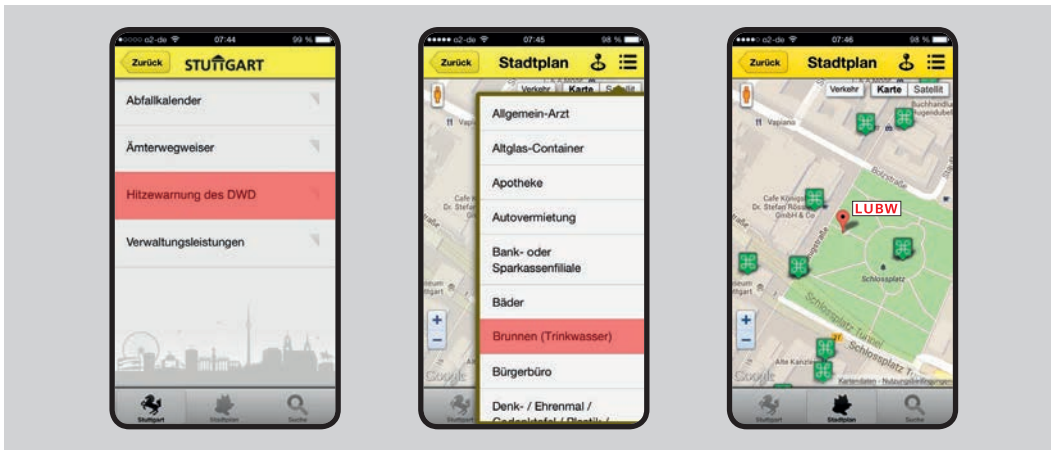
o2-de 07:44 99 %
Zurück STUTTGART
Abfallkalender
Ämterwegweiser
Hitzewarnung des DWD
Verwaltungsleistungen
Stuttgart Stadtplan Suche

o2-de 07:45 98 %
Zurück Stadtplan
Verkehr Karte Satellit
Allgemein-Arzt
Altglas-Container
Apotheke
Autovermietung
Bank- oder Sparkassenfiliale
Bäder
Brunnen (Trinkwasser)
Bürgerbüro
Denk- / Ehrenmal / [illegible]
Vapiano
Cafe Königsbau Dr. Stefan
Google
Stuttgart

o2-de 07:46 98 %
Zurück Stadtplan
Verkehr Karte Satellit
Vapiano
Buchhandlung Hugendubel
Bolzstraße
Cafe Königsbau Dr. Stefan Rössle GmbH & Co
LUBW
Schlossplatz
Königstraße
Schlossplatz Tunnel
Alte Kanzlei
Google
Kartendaten · Nutzungsbedingungen
Stuttgart Stadtplan Suche